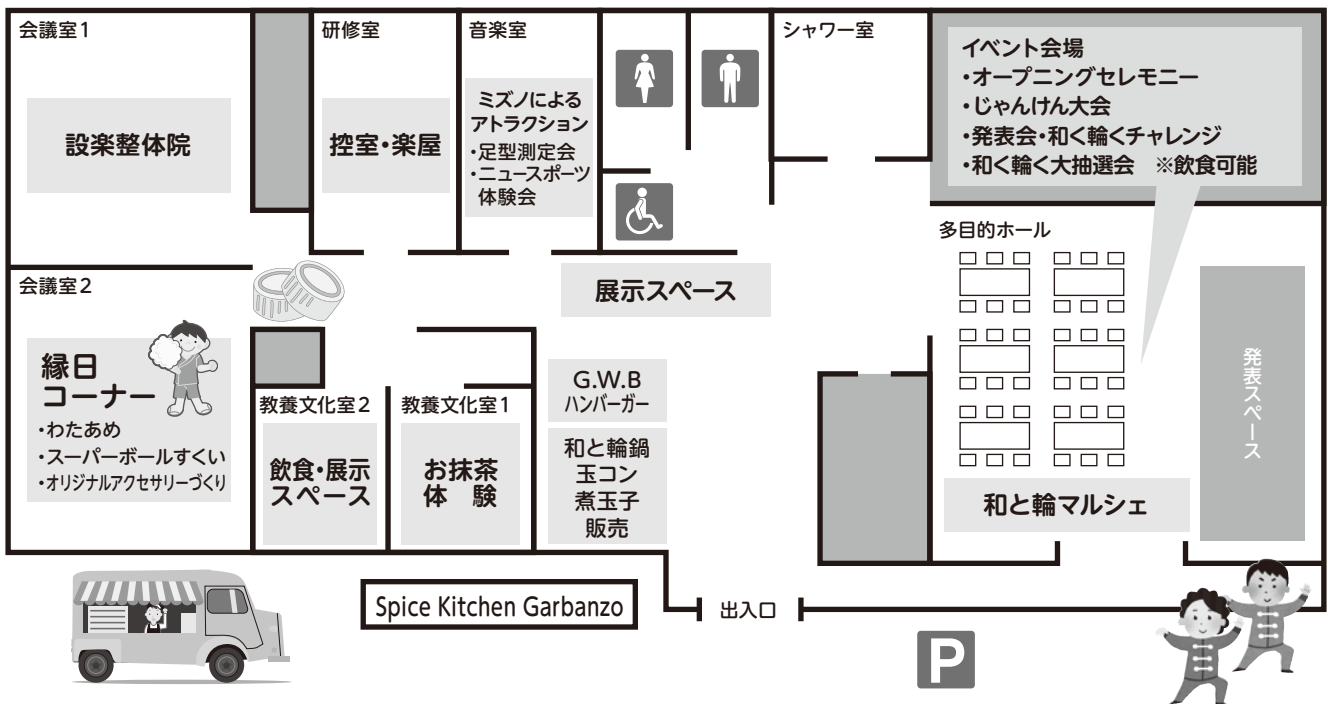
会議室1

設楽整体院

研修室

控室・楽屋

音楽室

ミズノによるアトラクション
・足型測定会
・ニュースポーツ体験会

シャワー室

イベント会場
・オープニングセレモニー
・じゃんけん大会
・発表会・和く輪くチャレンジ
・和く輪く大抽選会 ※飲食可能

多目的ホール

会議室2

展示スペース

縁日コーナー
・わたあめ
・スーパーボールすくい
・オリジナルアクセサリーづくり

教養文化室2

飲食・展示スペース

教養文化室1

お抹茶体験

G.W.B
ハンバーガー

和と輪鍋
玉コン
煮玉子
販売

発表スペース

和と輪マルシェ

Spice Kitchen Garbanzo

出入口

P